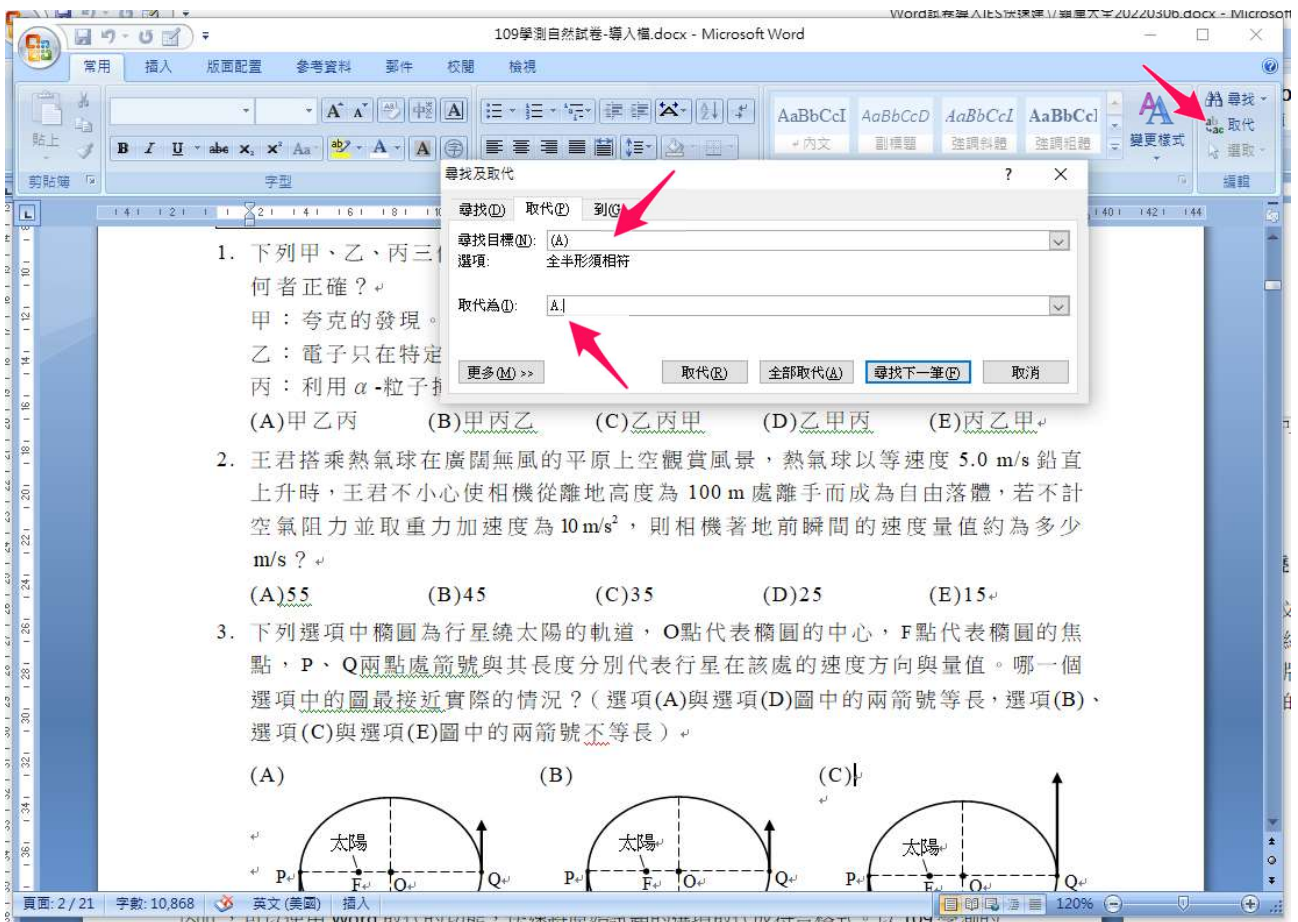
109學測自然試卷-導入檔.docx - Microsoft Word

常用　插入　版面配置　參考資料　郵件　校閱　檢視

貼上　剪貼簿　字型

AaBbCcI　AaBbCcD　AaBbCcI　AaBbCcI
內文　副標題　強調斜體　強調粗體
變更樣式　尋找　取代　選取　編輯

尋找及取代　?　×
尋找(D)　取代(P)　到(G)
尋找目標(N): (A)
選項: 全半形須相符
取代為(I): A.
更多(M) >>　取代(R)　全部取代(A)　尋找下一筆(F)　取消

1. 下列甲、乙、丙三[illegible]
何者正確？
甲：夸克的發現。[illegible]
乙：電子只在特定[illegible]
丙：利用 $\alpha$ -粒子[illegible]
(A)甲乙丙　(B)甲丙乙　(C)乙丙甲　(D)乙甲丙　(E)丙乙甲

2. 王君搭乘熱氣球在廣闊無風的平原上空觀賞風景，熱氣球以等速度 5.0 m/s 鉛直上升時，王君不小心使相機從離地高度為 100 m 處離手而成為自由落體，若不計空氣阻力並取重力加速度為 10 m/s$^2$，則相機著地前瞬間的速度量值約為多少 m/s？
(A)55　(B)45　(C)35　(D)25　(E)15

3. 下列選項中橢圓為行星繞太陽的軌道，O點代表橢圓的中心，F點代表橢圓的焦點，P、Q兩點處箭號與其長度分別代表行星在該處的速度方向與量值。哪一個選項中的圖最接近實際的情況？（選項(A)與選項(D)圖中的兩箭號等長，選項(B)、選項(C)與選項(E)圖中的兩箭號不等長）

(A)　(B)　(C)
太陽　P　F　O　Q
太陽　P　F　O　Q
太陽　P　F　O　Q

頁面: 2 / 21　字數: 10,868　英文 (美國)　插入　120%